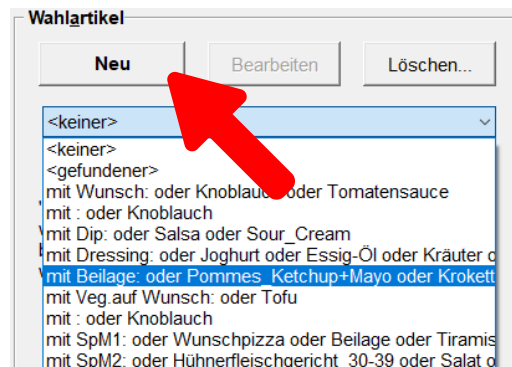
Wahlartikel

Neu

Bearbeiten

Löschen...

<keiner>

<keiner>
<gefundener>
mit Wunsch: oder Knoblauch oder Tomatensauce
mit : oder Knoblauch
mit Dip: oder Salsa oder Sour_Cream
mit Dressing: oder Joghurt oder Essig-Öl oder Kräuter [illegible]
mit Beilage: oder Pommes_Ketchup+Mayo oder Krokett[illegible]
mit Veg.auf Wunsch: oder Tofu
mit : oder Knoblauch
mit SpM1: oder Wunschpizza oder Beilage oder Tiramis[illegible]
mit SpM2: oder Hühnerfleischgericht_30-39 oder Salat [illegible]